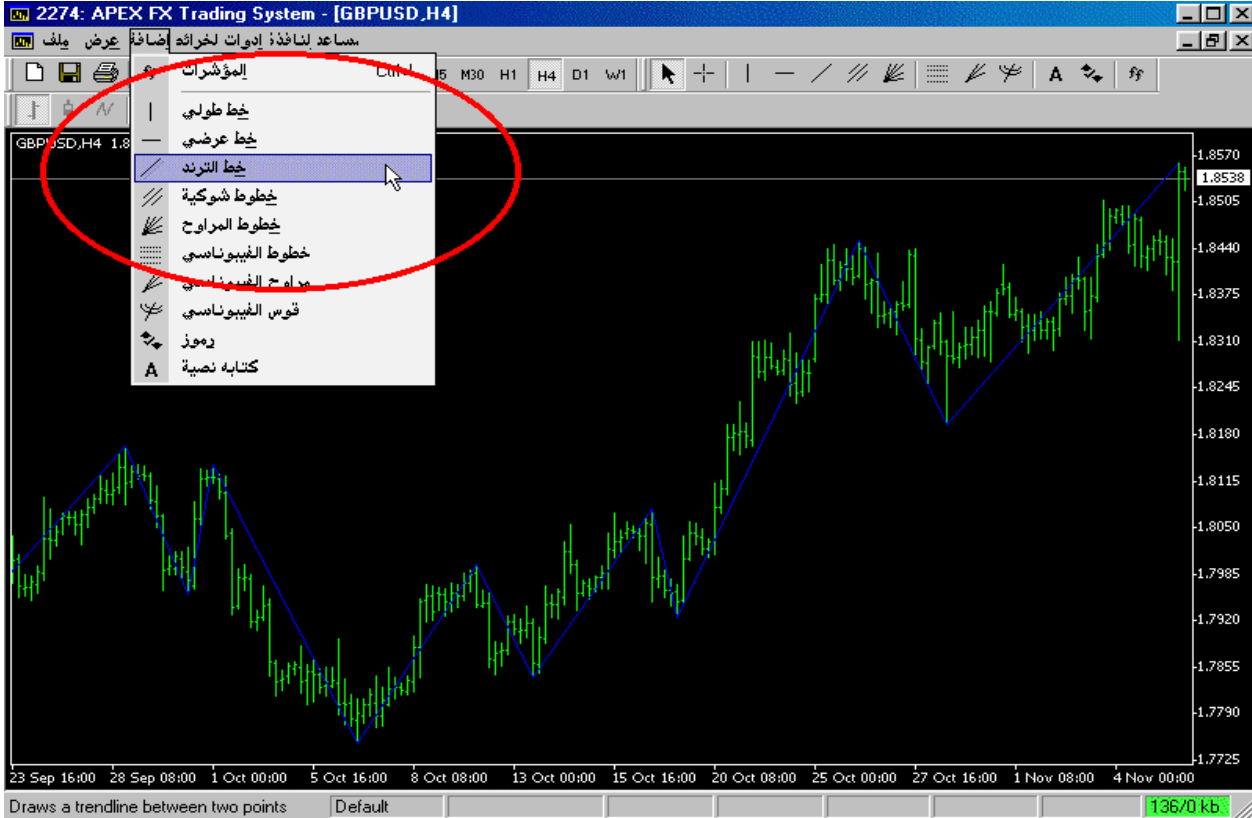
2274: APEX FX Trading System - [GBPUSD,H4]

ملف عرض إضافة أدوات لخرائط نافذة مساعد

M5 M30 H1 H4 D1 W1

المؤشرات Ctrl+I
خط طولي
خط عرضي
خط الترند
خطوط شوكية
خطوط المراوح
خطوط الفيبوناسي
مراوح الفيبوناسي
قوس الفيبوناسي
رموز
كتابه نصية

GBPUSD,H4 1.8

1.8570
1.8538
1.8505
1.8440
1.8375
1.8310
1.8245
1.8180
1.8115
1.8050
1.7985
1.7920
1.7855
1.7790
1.7725

23 Sep 16:00 28 Sep 08:00 1 Oct 00:00 5 Oct 16:00 8 Oct 08:00 13 Oct 00:00 15 Oct 16:00 20 Oct 08:00 25 Oct 00:00 27 Oct 16:00 1 Nov 08:00 4 Nov 00:00

Draws a trendline between two points | Default | 136/0 kb